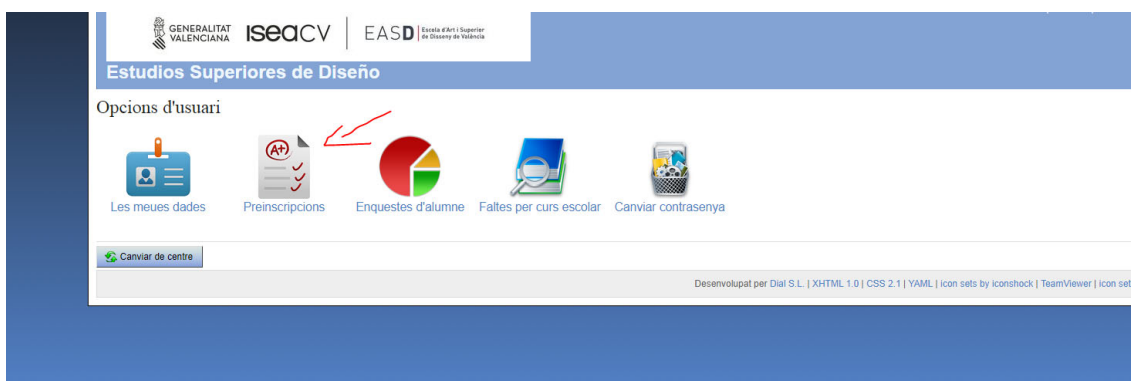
GENERALITAT VALENCIANA iseacv | EASD Escola d'Art i Superior de Disseny de València

Estudios Superiores de Diseño

Opcions d'usuari

Les meues dades

Preinscripcions

Enquestes d'alumne

Faltes per curs escolar

Canviar contrasenya

Canviar de centre

Desenvolupat per Dial S.L. | XHTML 1.0 | CSS 2.1 | YAML | icon sets by iconshock | TeamViewer | icon set